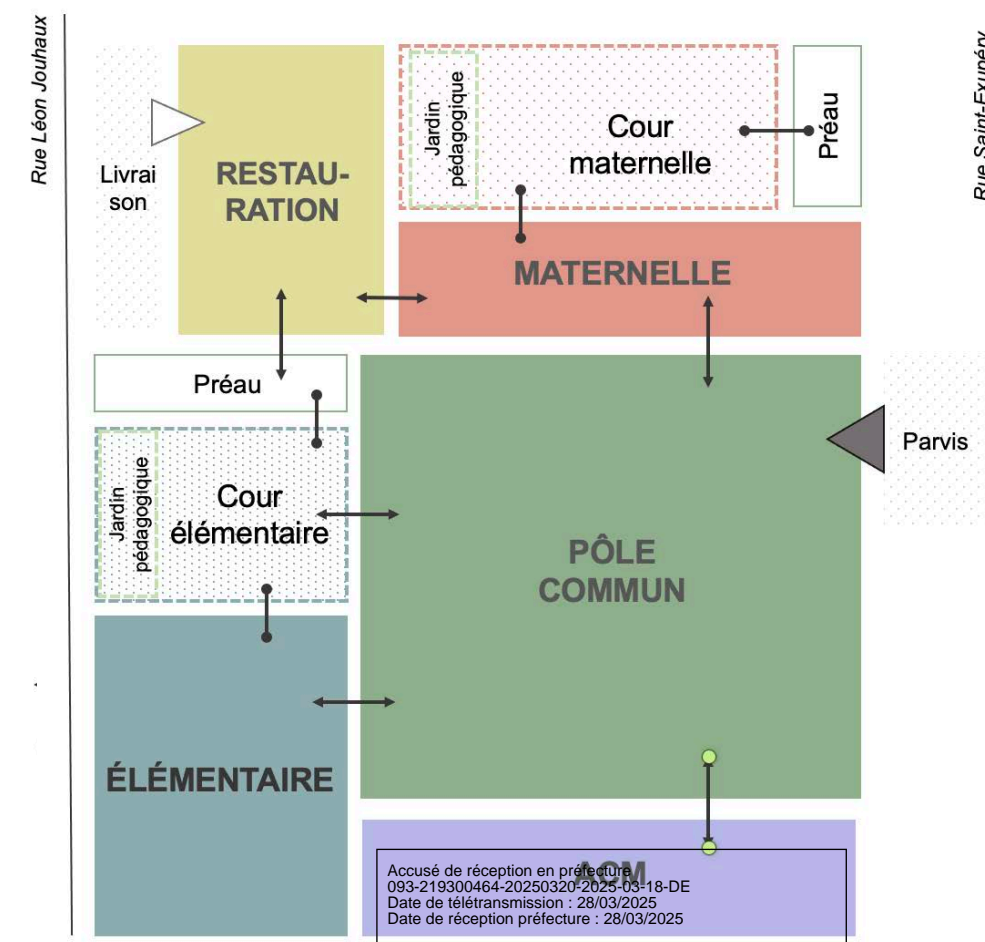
Rue Léon Jouhaux

Rue Saint-Exupéry

Livraison

RESTAURATION

Jardin pédagogique

Cour maternelle

Préau

MATERNELLE

Préau

Parvis

Jardin pédagogique

Cour élémentaire

PÔLE COMMUN

ÉLÉMENTAIRE

ACM

Accusé de réception en préfecture
093-219300464-20250320-2025-03-18-DE
Date de télétransmission : 28/03/2025
Date de réception préfecture : 28/03/2025